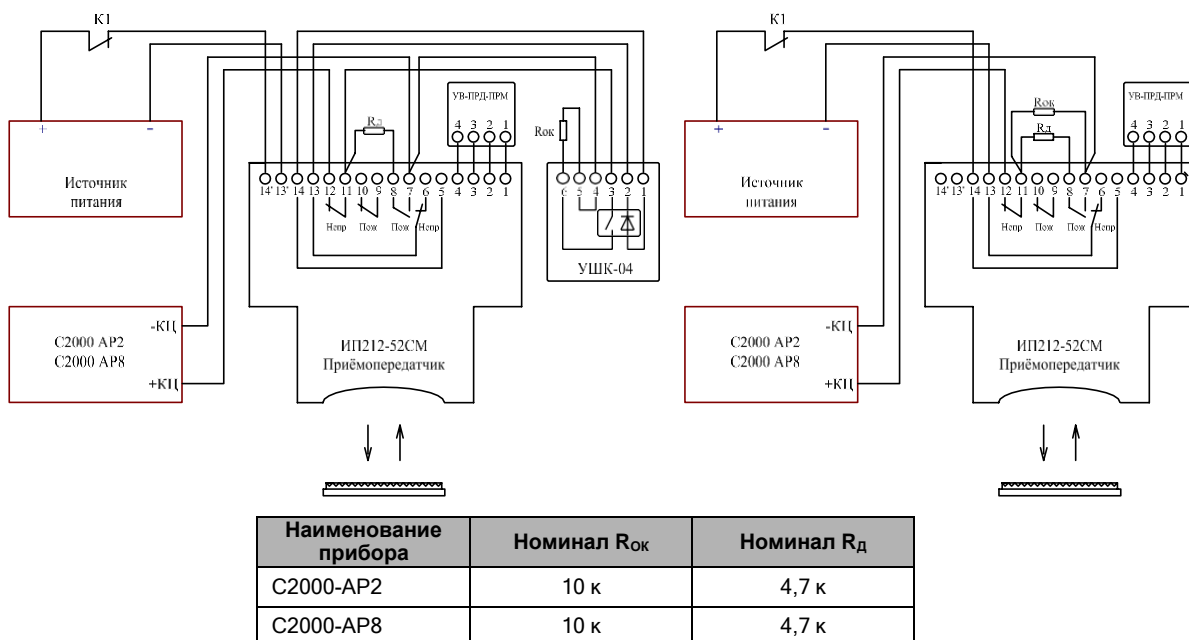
К1

+ -

Источник питания

Rд

УВ-ПРД-ПРМ

4 3 2 1

Rок

14' 13' 14 13 12 11 10 9 8 7 6 5 4 3 2 1

Непр Пож Пож Непр

6 5 4 3 2 1

УШК-04

С2000 АР2
С2000 АР8

-КЦ

+КЦ

ИП212-52СМ
Приёмопередатчик

К1

+ -

Источник питания

Rок

Rд

УВ-ПРД-ПРМ

4 3 2 1

14' 13' 14 13 12 11 10 9 8 7 6 5 4 3 2 1

Непр Пож Пож Непр

С2000 АР2
С2000 АР8

-КЦ

+КЦ

ИП212-52СМ
Приёмопередатчик

| Наименование прибора | Номинал $R_{ОК}$ | Номинал $R_{Д}$ |
|---|---|---|
| С2000-АР2 | 10 к | 4,7 к |
| С2000-АР8 | 10 к | 4,7 к |